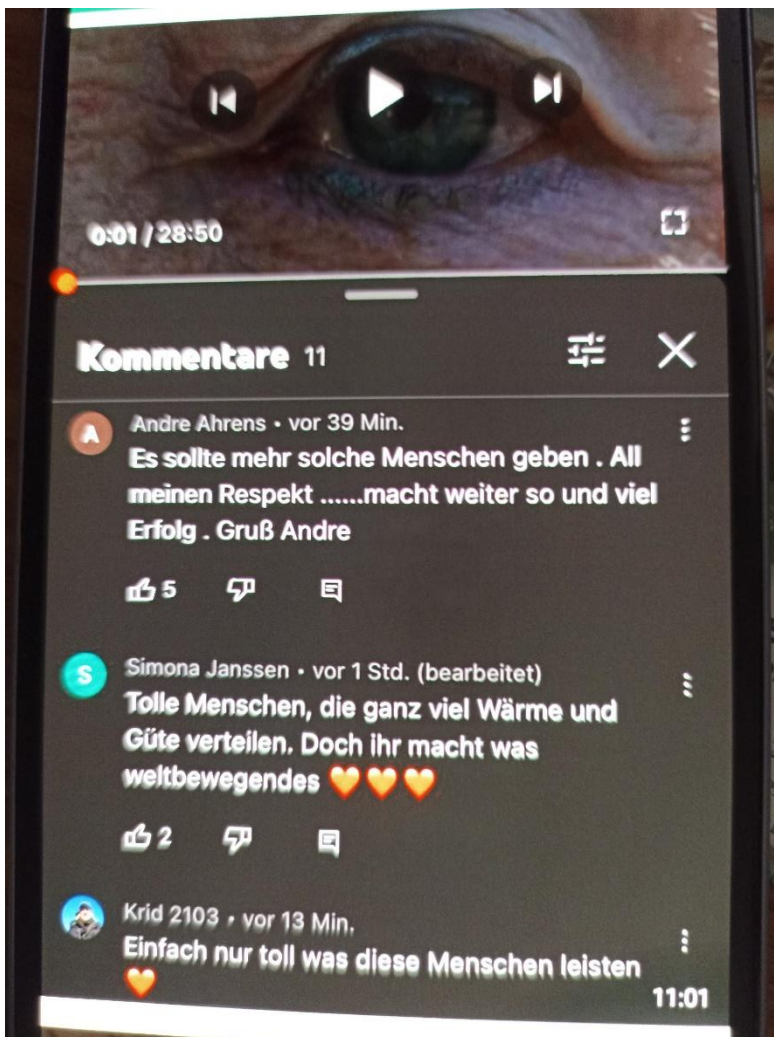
0:01 / 28:50

Kommentare 11

A
Andre Ahrens • vor 39 Min.
Es sollte mehr solche Menschen geben . All meinen Respekt ......macht weiter so und viel Erfolg . Gruß Andre

5

S
Simona Janssen • vor 1 Std. (bearbeitet)
Tolle Menschen, die ganz viel Wärme und Güte verteilen. Doch ihr macht was weltbewegendes 🧡🧡🧡

2

Krid 2103 • vor 13 Min.
Einfach nur toll was diese Menschen leisten 🧡

11:01